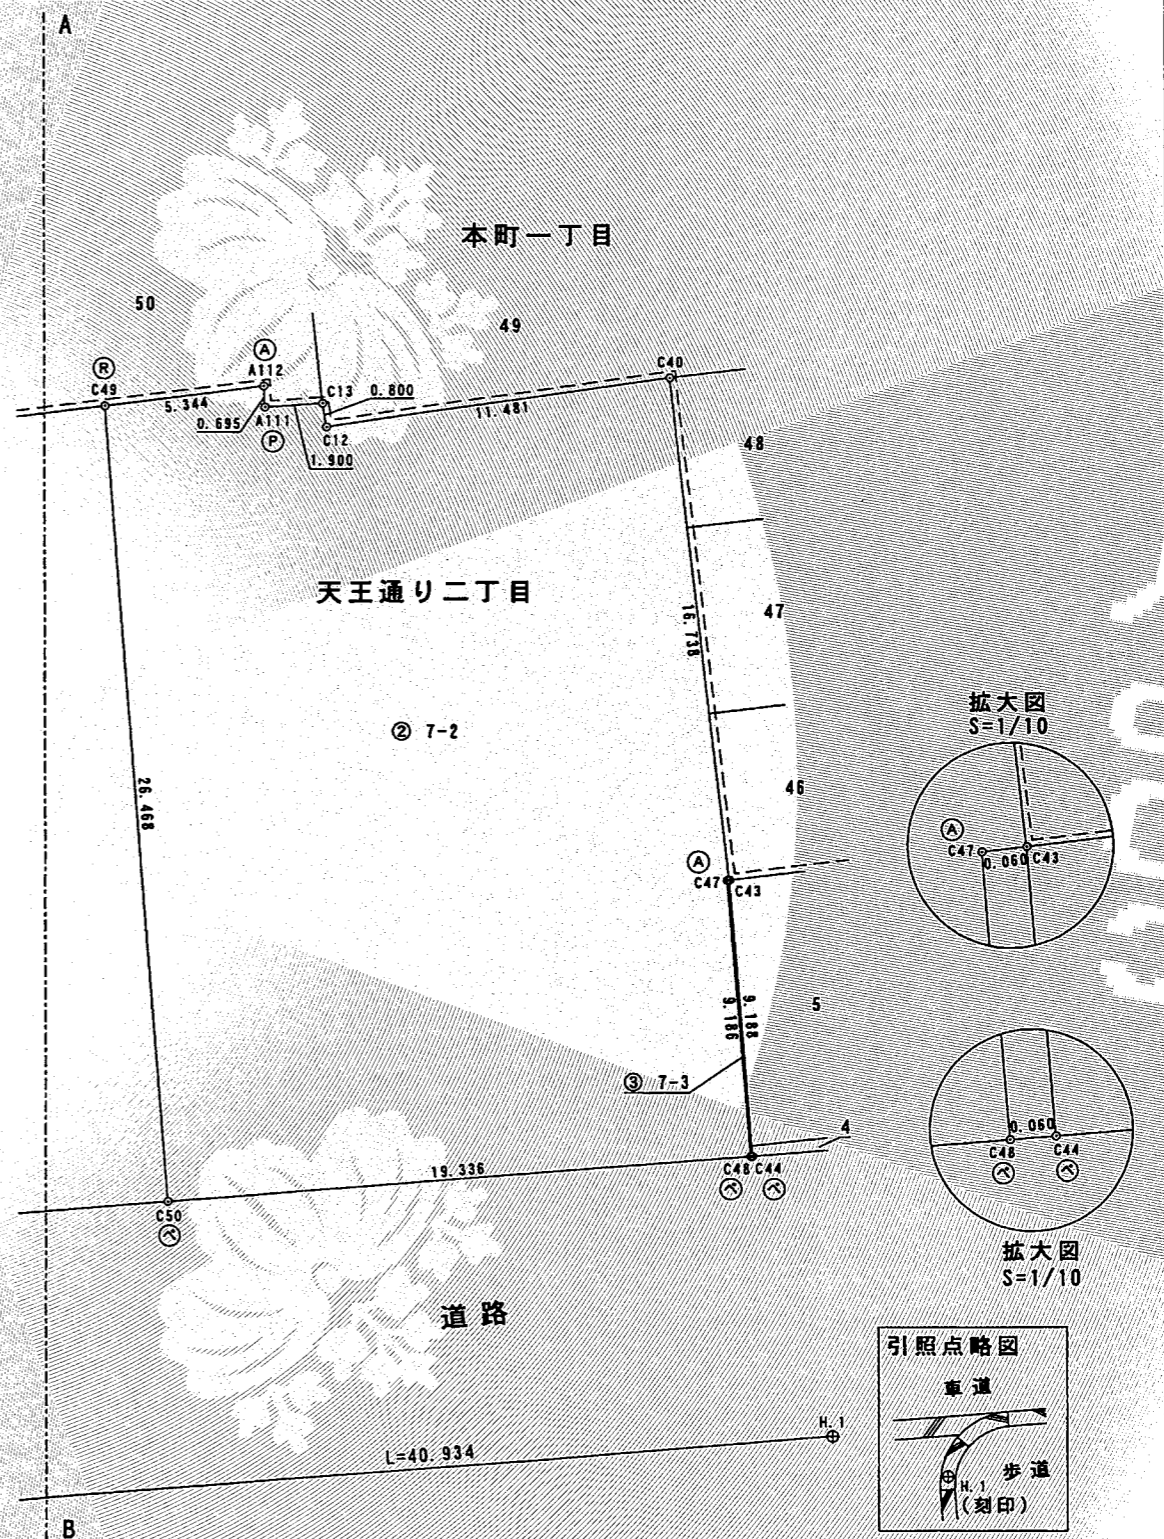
A

本町一丁目

50

49

Ⓡ
C49

Ⓐ
A112

C13 0.800

C40

5.344

11.481

0.695 A111
Ⓟ

C12

1.900

48

天王通り二丁目

16.738

47

② 7-2

拡大図
S=1/10

Ⓐ
C47
0.060 C43

26.468

46

Ⓐ
C47
C43

9.188
9.186

5

③ 7-3

0.060
C48 C44
ⓟ ⓟ

4

19.336

C48 C44
ⓟ ⓟ

C50
ⓟ

拡大図
S=1/10

道路

引照点略図

車道

H.1

L=40.934

歩道

H.1
(刻印)

B